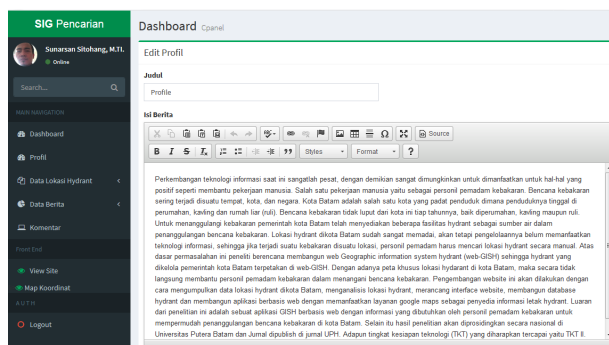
SIG Pencarian

Sunarsan Sitohang, M.TI.
Online

Search...

MAIN NAVIGATION

Dashboard

Profil

Data Lokasi Hydrant

Data Berita

Komentar

Front End

View Site

Map Koordinat

AUTH

Logout

Dashboard Cpanel

Edit Profil

Judul

Profile

Isi Berita

Source

Styles

Format

?

Perkembangan teknologi informasi saat ini sangatlah pesat, dengan demikian sangat dimungkinkan untuk dimanfaatkan untuk hal-hal yang positif seperti membantu pekerjaan manusia. Salah satu pekerjaan manusia yaitu sebagai personil pemadam kebakaran. Bencana kebakaran sering terjadi disuatu tempat, kota, dan negara. Kota Batam adalah salah satu kota yang padat penduduk dimana penduduknya tinggal di perumahan, kavling dan rumah liar (ruli). Bencana kebakaran tidak luput dari kota ini tiap tahunnya, baik diperumahan, kavling maupun ruli. Untuk menanggulangi kebakaran pemerintah kota Batam telah menyediakan beberapa fasilitas hydrant sebagai sumber air dalam penanggulangan bencana kebakaran. Lokasi hydrant dikota Batam sudah sangat memadai, akan tetapi pengelolaannya belum memanfaatkan teknologi informasi, sehingga jika terjadi suatu kebakaran disuatu lokasi, personil pemadam harus mencari lokasi hydrant secara manual. Atas dasar permasalahan ini peneliti berencana membangun web Geographic information system hydrant (web-GISH) sehingga hydrant yang dikelola pemerintah kota Batam terpetakan di web-GISH. Dengan adanya peta khusus lokasi hydarant di kota Batam, maka secara tidak langsung membantu personil pemadam kebakaran dalam menangani bencana kebakaran. Pengembangan website ini akan dilakukan dengan cara mengumpulkan data lokasi hydrant dikota Batam, menganalisis lokasi hydrant, merancang interface website, membangun database hydrant dan membangun aplikasi berbasis web dengan memanfaatkan layanan google maps sebagai penyedia informasi letak hydrant. Luaran dari penelitian ini adalah sebuat aplikasi GIS berbasis web yang dibutuhkan oleh personil pemadam kebakaran untuk mempermudah penanggulangan bencana kebakaran di kota Batam. Selain itu hasil penelitian akan diprosidingkan secara nasional di Universitas Putera Batam dan Jurnal dipublish di jurnal UPH. Adapun tingkat kesiapan teknologi (TKT) yang diharapkan tercapai yaitu TKT II.